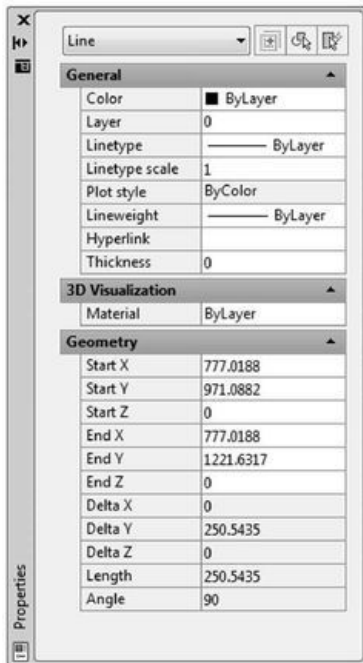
Line

**General**

| | |
|---|---|
| Color | ByLayer |
| Layer | 0 |
| Linetype | ByLayer |
| Linetype scale | 1 |
| Plot style | ByColor |
| Lineweight | ByLayer |
| Hyperlink | |
| Thickness | 0 |

**3D Visualization**

| | |
|---|---|
| Material | ByLayer |

**Geometry**

| | |
|---|---|
| Start X | 777.0188 |
| Start Y | 971.0882 |
| Start Z | 0 |
| End X | 777.0188 |
| End Y | 1221.6317 |
| End Z | 0 |
| Delta X | 0 |
| Delta Y | 250.5435 |
| Delta Z | 0 |
| Length | 250.5435 |
| Angle | 90 |

Properties